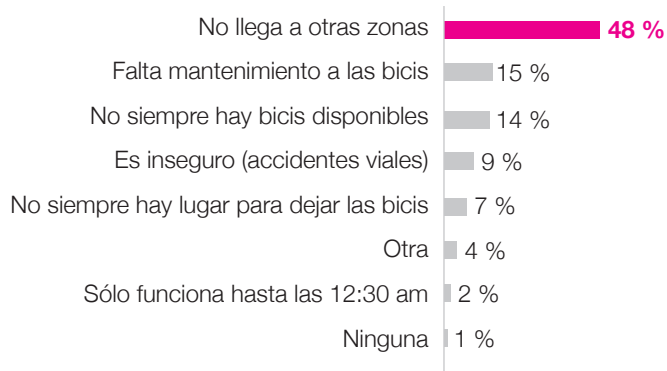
| | |
|---|---|
| No llega a otras zonas | 48 % |
| Falta mantenimiento a las bicis | 15 % |
| No siempre hay bicis disponibles | 14 % |
| Es inseguro (accidentes viales) | 9 % |
| No siempre hay lugar para dejar las bicis | 7 % |
| Otra | 4 % |
| Sólo funciona hasta las 12:30 am | 2 % |
| Ninguna | 1 % |